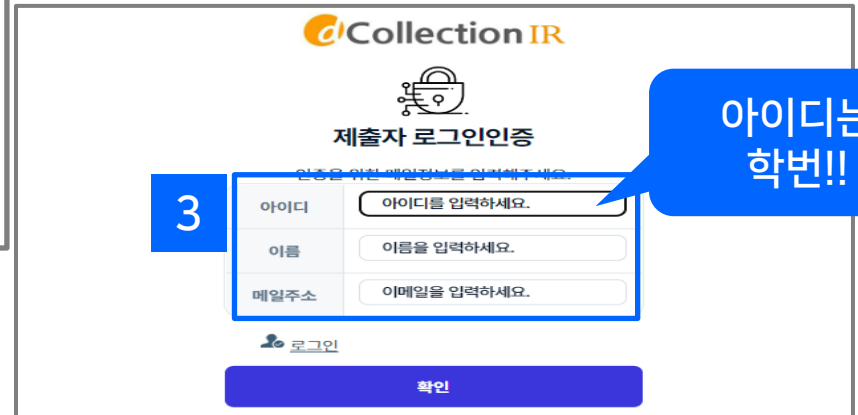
dCollection IR

제출자 로그인인증

인증을 위한 메일정보를 입력해주세요.

아이디는 학번!!

3

| 아이디 | 아이디를 입력하세요. |
|---|---|
| 이름 | 이름을 입력하세요. |
| 메일주소 | 이메일을 입력하세요. |

로그인

확인